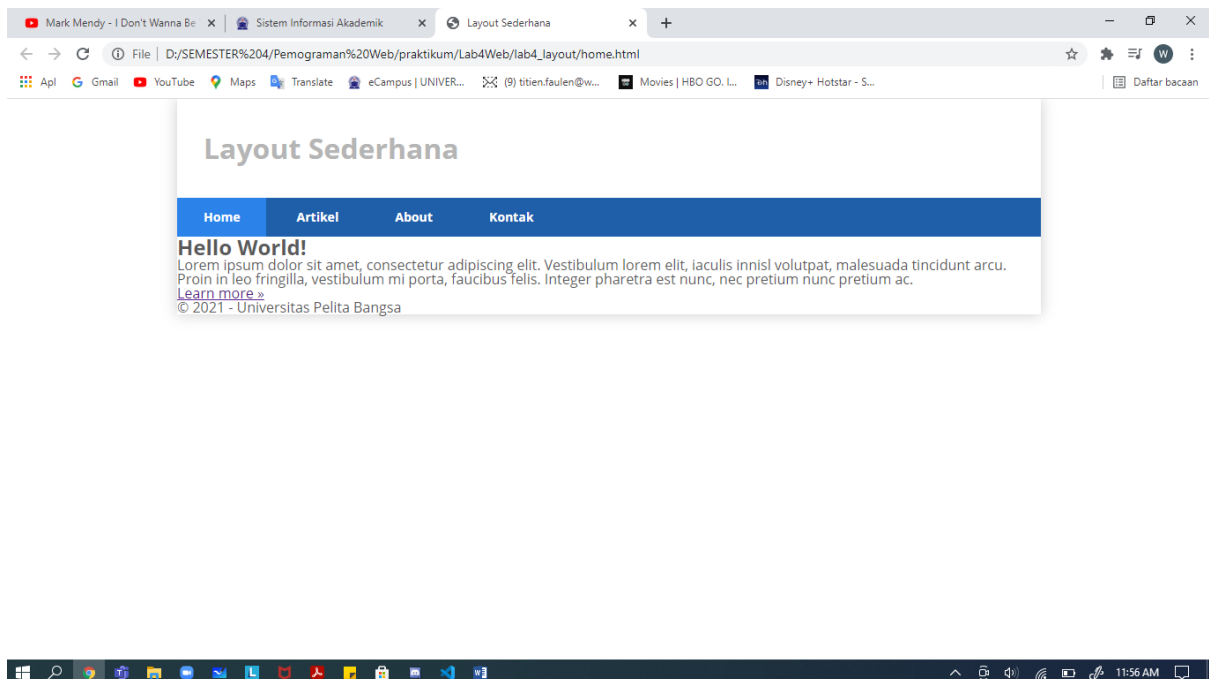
Mark Mendy - I Don't Wanna Be ×
Sistem Informasi Akademik ×
Layout Sederhana ×
+

File | D:/SEMESTER%204/Pemograman%20Web/praktikum/Lab4Web/lab4_layout/home.html

Apl Gmail YouTube Maps Translate eCampus | UNIVER... (9) titien.faulen@w... Movies | HBO GO. I... Disney+ Hotstar - S... Daftar bacaan

Layout Sederhana

Home Artikel About Kontak

Hello World!

Lorem ipsum dolor sit amet, consectetur adipiscing elit. Vestibulum lorem elit, iaculis innisl volutpat, malesuada tincidunt arcu. Proin in leo fringilla, vestibulum mi porta, faucibus felis. Integer pharetra est nunc, nec pretium nunc pretium ac.
Learn more »

© 2021 - Universitas Pelita Bangsa

11:56 AM